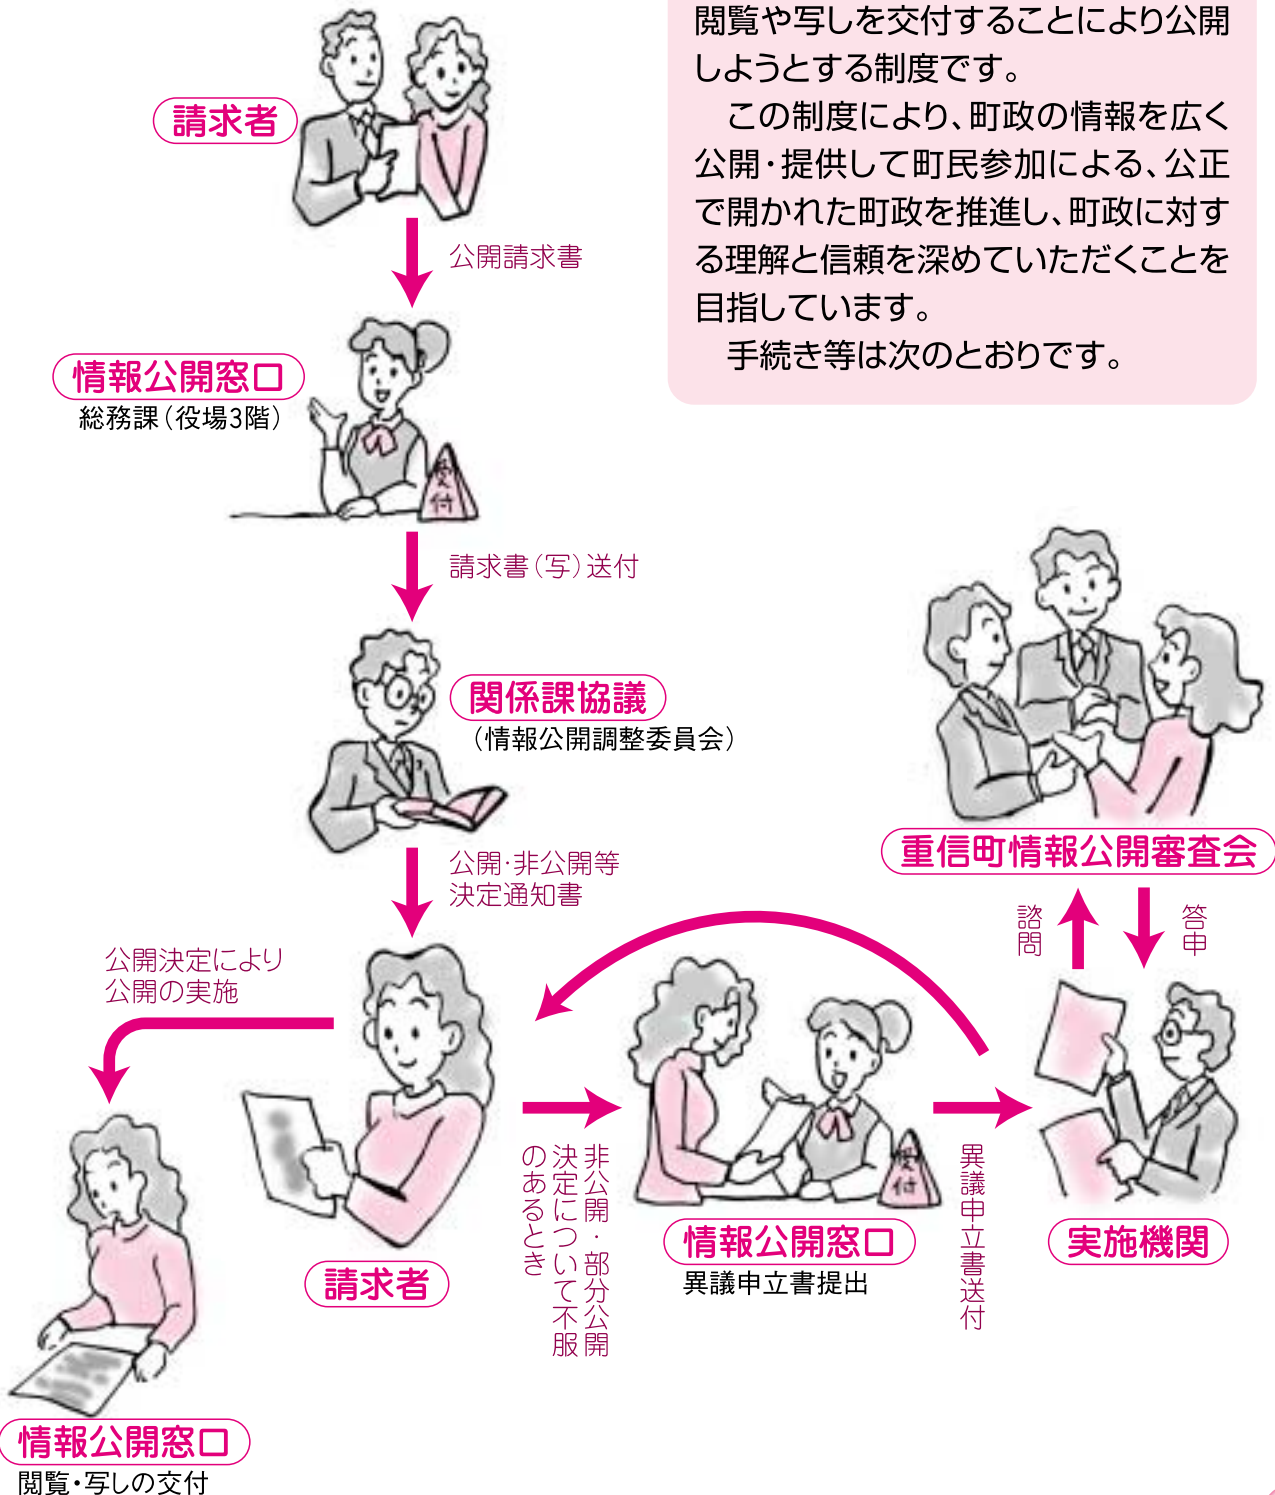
閲覧や写しを交付することにより公開しようとする制度です。

この制度により、町政の情報を広く公開・提供して町民参加による、公正で開かれた町政を推進し、町政に対する理解と信頼を深めていただくことを目指しています。

手続き等は次のとおりです。

請求者

公開請求書

情報公開窓口
総務課（役場3階）

受付

請求書（写）送付

関係課協議
（情報公開調整委員会）

公開・非公開等決定通知書

公開決定により公開の実施

請求者

非公開・部分公開決定について不服のあるとき

情報公開窓口
異議申立書提出

受付

異議申立書送付

実施機関

諮問

答申

重信町情報公開審査会

情報公開窓口
閲覧・写しの交付